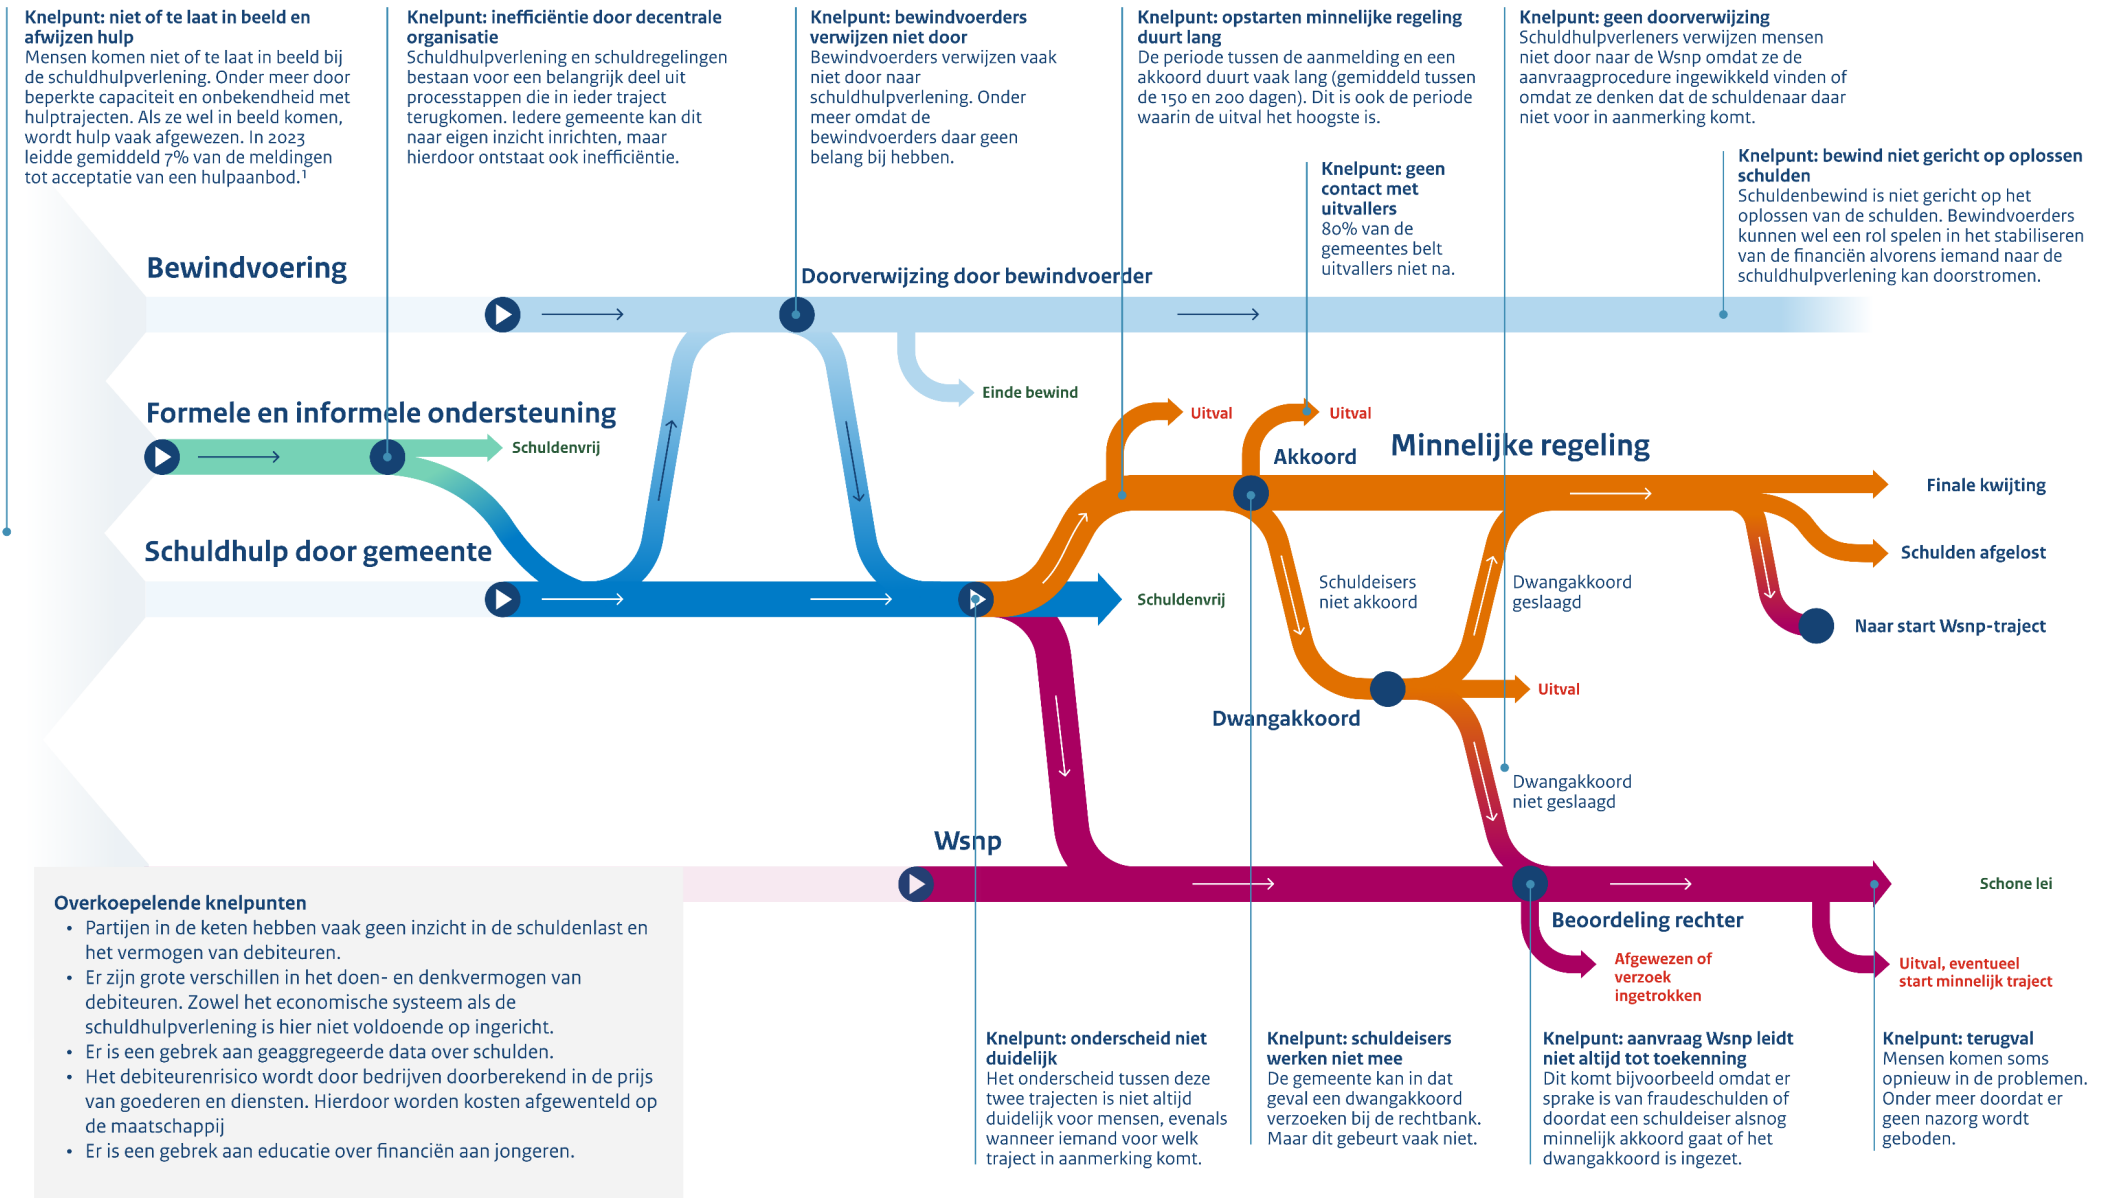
**Knelpunt: niet of te laat in beeld en afwijzen hulp**
Mensen komen niet of te laat in beeld bij de schuldhulpverlening. Onder meer door beperkte capaciteit en onbekendheid met hulptrajecten. Als ze wel in beeld komen, wordt hulp vaak afgewezen. In 2023 leidde gemiddeld 7% van de meldingen tot acceptatie van een hulpaanbod.$^1$

**Knelpunt: inefficiëntie door decentrale organisatie**
Schuldhulpverlening en schuldregelingen bestaan voor een belangrijk deel uit processtappen die in ieder traject terugkomen. Iedere gemeente kan dit naar eigen inzicht inrichten, maar hierdoor ontstaat ook inefficiëntie.

**Knelpunt: bewindvoerders verwijzen niet door**
Bewindvoerders verwijzen vaak niet door naar schuldhulpverlening. Onder meer omdat de bewindvoerders daar geen belang bij hebben.

**Knelpunt: opstarten minnelijke regeling duurt lang**
De periode tussen de aanmelding en een akkoord duurt vaak lang (gemiddeld tussen de 150 en 200 dagen). Dit is ook de periode waarin de uitval het hoogste is.

**Knelpunt: geen doorverwijzing**
Schuldhulpverleners verwijzen mensen niet door naar de Wsnp omdat ze de aanvraagprocedure ingewikkeld vinden of omdat ze denken dat de schuldenaar daar niet voor in aanmerking komt.

**Knelpunt: geen contact met uitvallers**
80% van de gemeentes belt uitvallers niet na.

**Knelpunt: bewind niet gericht op oplossen schulden**
Schuldenbewind is niet gericht op het oplossen van de schulden. Bewindvoerders kunnen wel een rol spelen in het stabiliseren van de financiën alvorens iemand naar de schuldhulpverlening kan doorstromen.

Bewindvoering
Doorverwijzing door bewindvoerder
Einde bewind
Formele en informele ondersteuning
Schuldenvrij
Uitval
Uitval
Akkoord
Minnelijke regeling
Finale kwijting
Schulden afgelost
Schuldhulp door gemeente
Schuldenvrij
Schuldeisers niet akkoord
Dwangakkoord geslaagd
Naar start Wsnp-traject
Uitval
Dwangakkoord
Dwangakkoord niet geslaagd
Wsnp
Schone lei
Beoordeling rechter
Afgewezen of verzoek ingetrokken
Uitval, eventueel start minnelijk traject

**Overkoepelende knelpunten**
- Partijen in de keten hebben vaak geen inzicht in de schuldenlast en het vermogen van debiteuren.
- Er zijn grote verschillen in het doen- en denkvermogen van debiteuren. Zowel het economische systeem als de schuldhulpverlening is hier niet voldoende op ingericht.
- Er is een gebrek aan geaggregeerde data over schulden.
- Het debiteurenrisico wordt door bedrijven doorberekend in de prijs van goederen en diensten. Hierdoor worden kosten afgewenteld op de maatschappij
- Er is een gebrek aan educatie over financiën aan jongeren.

**Knelpunt: onderscheid niet duidelijk**
Het onderscheid tussen deze twee trajecten is niet altijd duidelijk voor mensen, evenals wanneer iemand voor welk traject in aanmerking komt.

**Knelpunt: schuldeisers werken niet mee**
De gemeente kan in dat geval een dwangakkoord verzoeken bij de rechtbank. Maar dit gebeurt vaak niet.

**Knelpunt: aanvraag Wsnp leidt niet altijd tot toekenning**
Dit komt bijvoorbeeld omdat er sprake is van fraudeschulden of doordat een schuldeiser alsnog minnelijk akkoord gaat of het dwangakkoord is ingezet.

**Knelpunt: terugval**
Mensen komen soms opnieuw in de problemen. Onder meer doordat er geen nazorg wordt geboden.